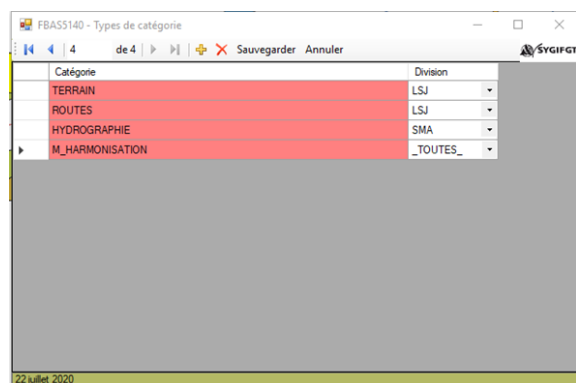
FBAS5140 - Types de catégorie

4 de 4 Sauvegarder Annuler SYGIFGT

| Catégorie | Division |
|---|---|
| TERRAIN | LSJ |
| ROUTES | LSJ |
| HYDROGRAPHIE | SMA |
| M_HARMONISATION | _TOUTES_ |

22 juillet 2020